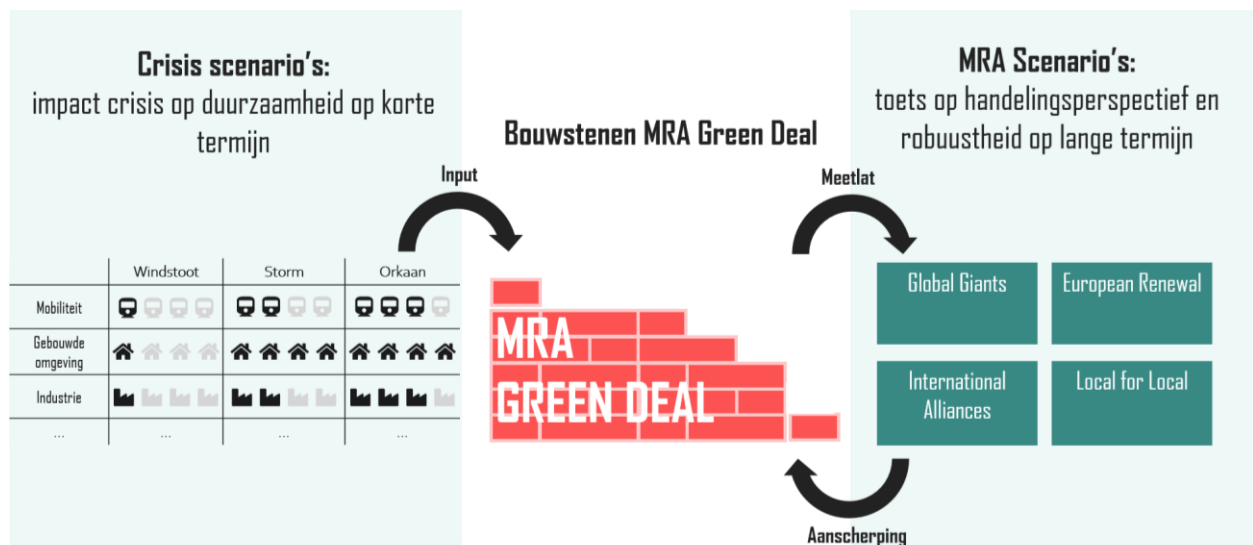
**Crisis scenario's:**
impact crisis op duurzaamheid op korte termijn

**Bouwstenen MRA Green Deal**

**MRA Scenario's:**
toets op handelingsperspectief en robuustheid op lange termijn

**Input**

**Meetlat**

| | Windstoot | Storm | Orkaan |
|---|---|---|---|
| Mobiliteit | | | |
| Gebouwde omgeving | | | |
| Industrie | | | |
| ... | ... | ... | ... |

MRA
GREEN DEAL

Global Giants

European Renewal

International Alliances

Local for Local

**Aanscherping**